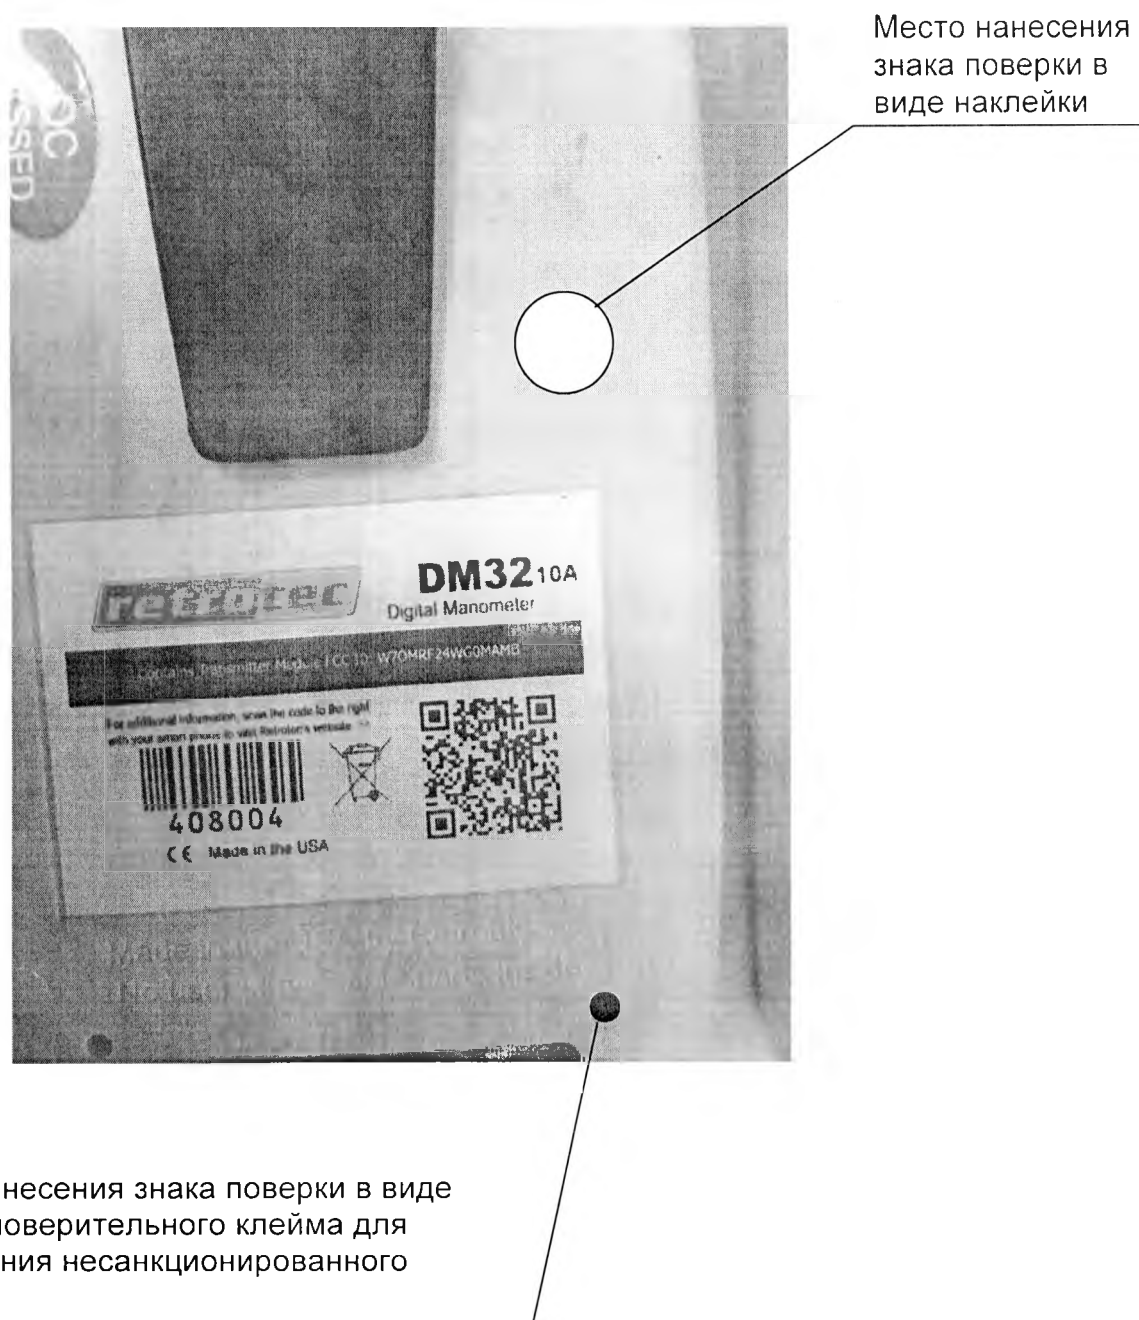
Место нанесения знака поверки в виде наклейки

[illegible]
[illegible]

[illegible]

DM32 10A
Digital Manometer

Contains Transmitter Module FCC ID: W70MRF24WG0MAMB

For additional information, scan the code to the right with your smart phone to visit Retrotec's website

408004
CE Made in the USA

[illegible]

несения знака поверки в виде
поверительного клейма для
ния несанкционированного